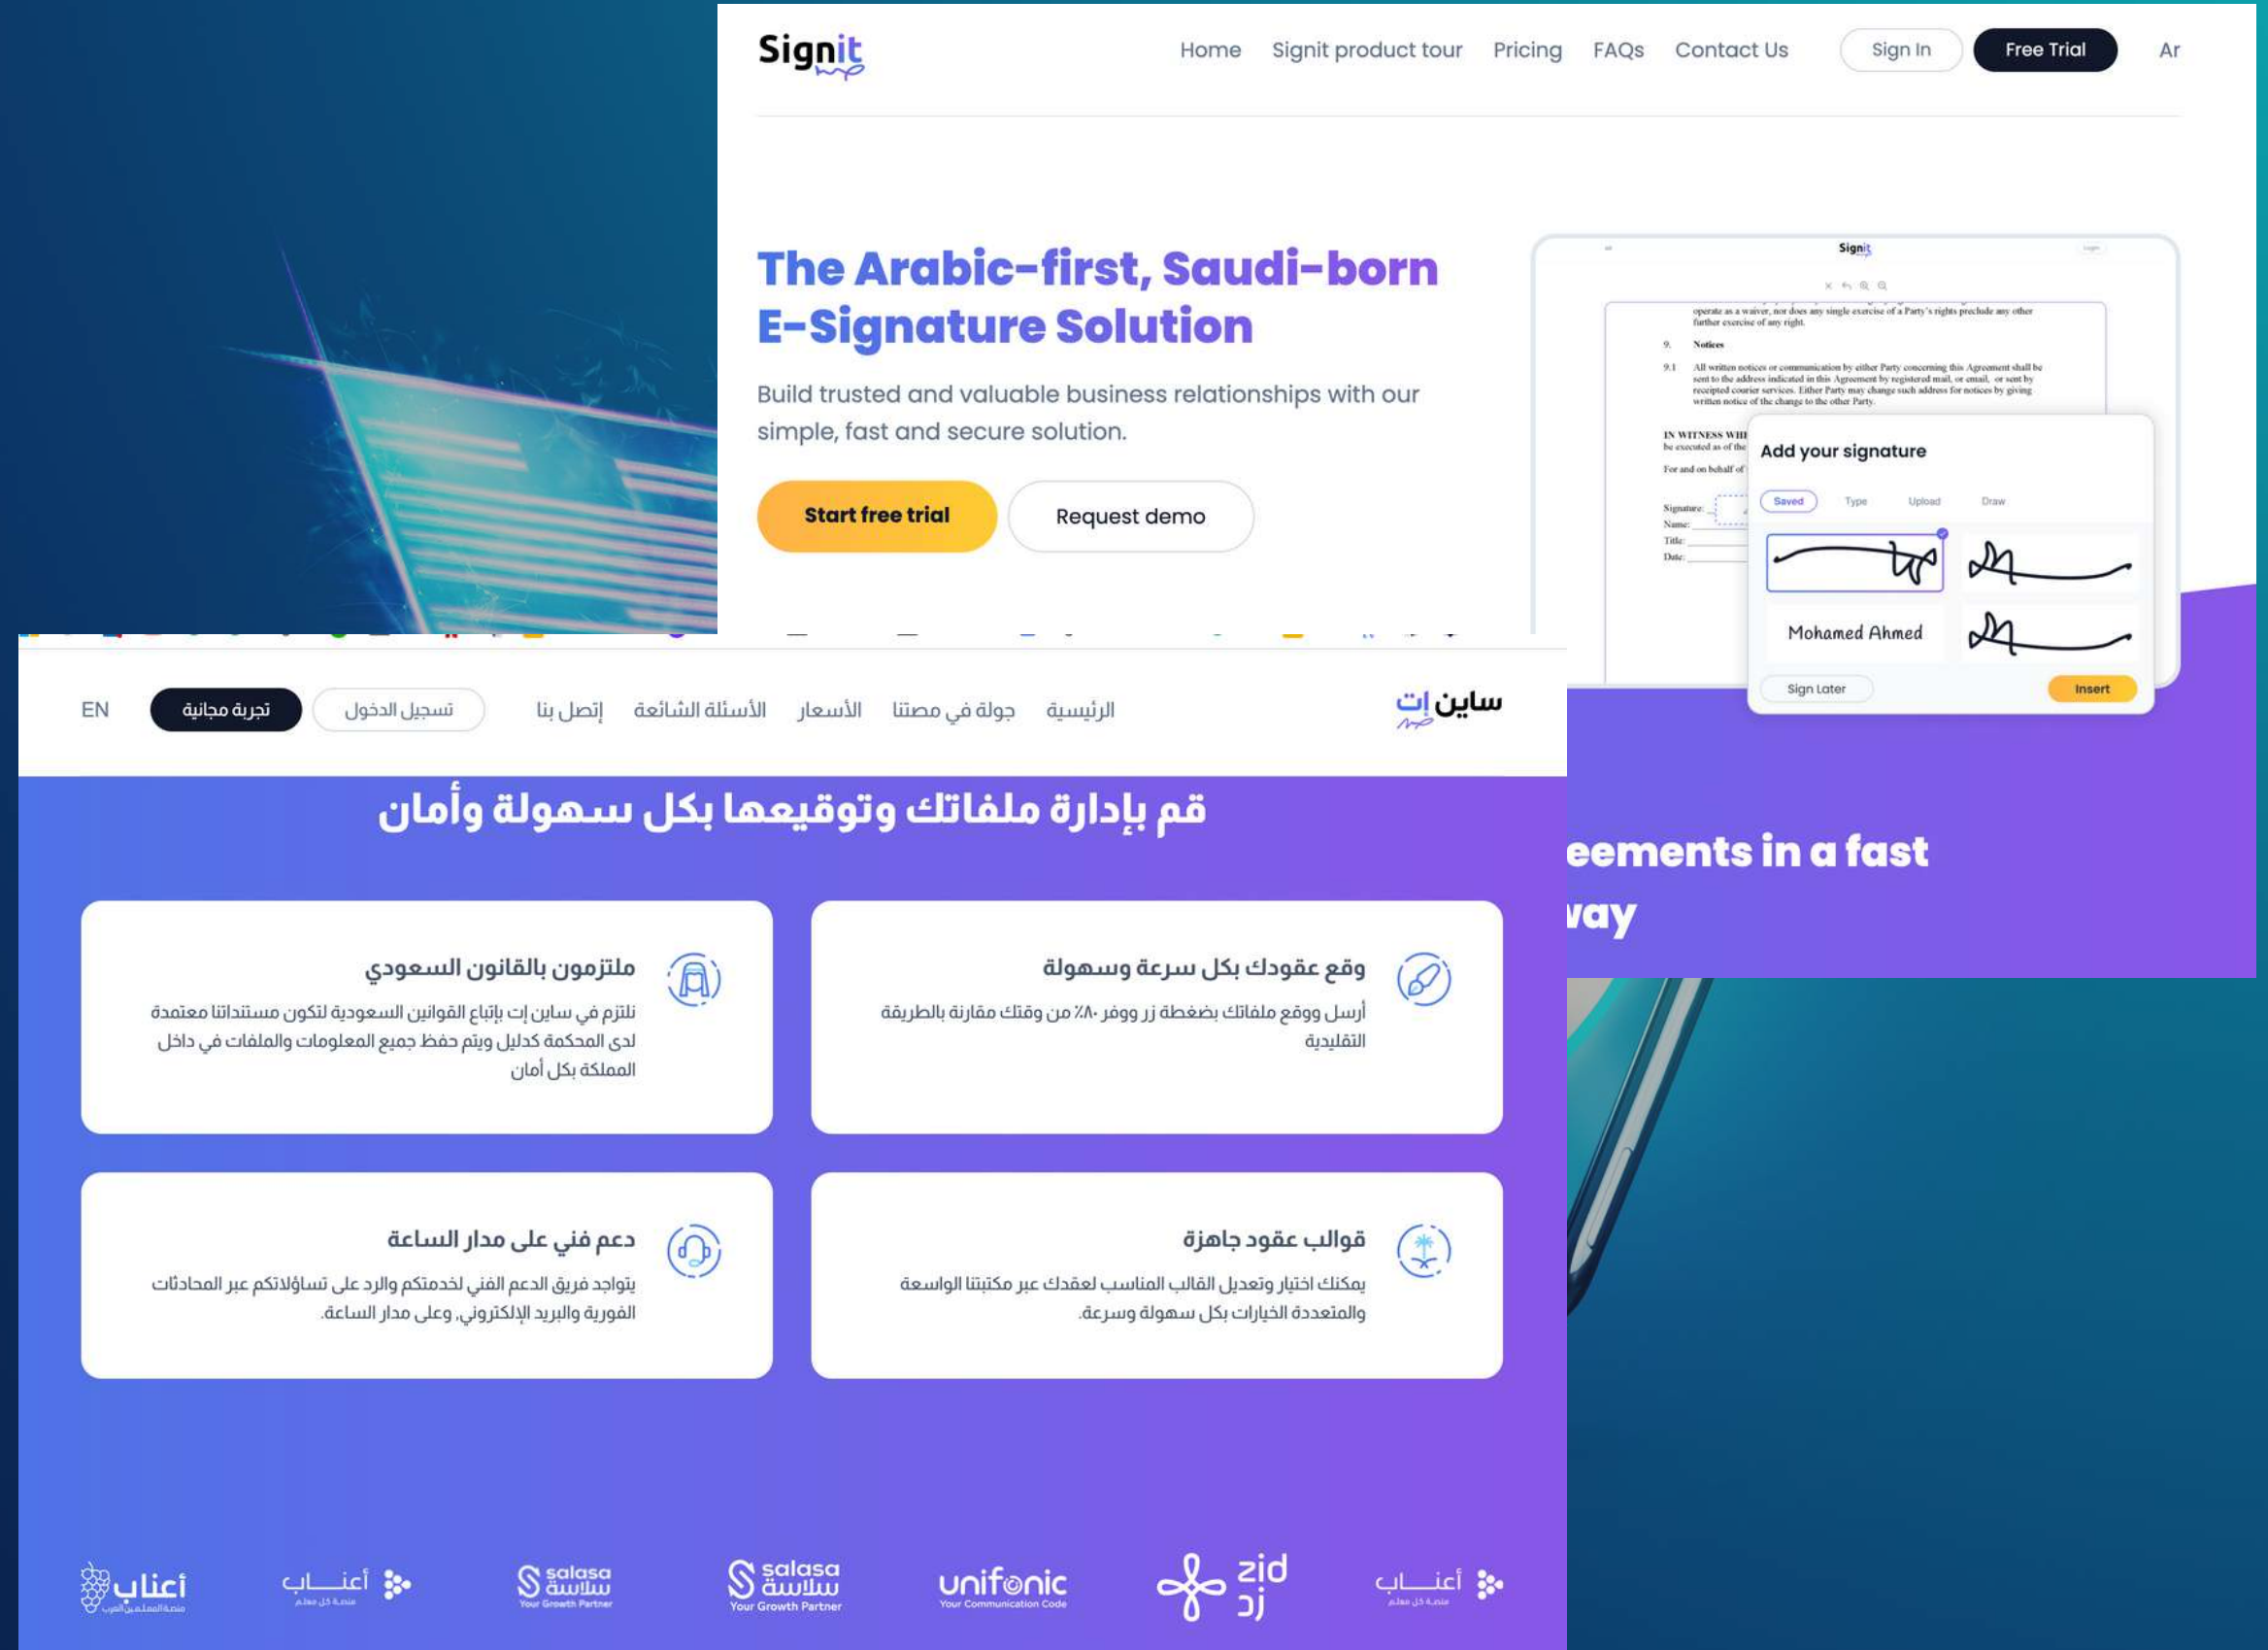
Signit

Home Signit product tour Pricing FAQs Contact Us Sign In Free Trial Ar

The Arabic-first, Saudi-born E-Signature Solution

Build trusted and valuable business relationships with our simple, fast and secure solution.

Start free trial Request demo

Signit

operate as a waiver, nor does any single exercise of a Party's rights preclude any other further exercise of any right.

9. Notices

9.1 All written notices or communication by either Party concerning this Agreement shall be sent to the address indicated in this Agreement by registered mail, or email, or sent by receipted courier services. Either Party may change such address for notices by giving written notice of the change to the other Party.

IN WITNESS WH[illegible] be executed as of the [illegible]

For and on behalf of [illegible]

Signature:
Name:
Title:
Date:

Add your signature

Saved Type Upload Draw

Mohamed Ahmed

Sign Later Insert

eements in a fast
vay

ساين إت

الرئيسية جولة في مصتنا الأسعار الأسئلة الشائعة إتصل بنا تسجيل الدخول تجربة مجانية EN

قم بإدارة ملفاتك وتوقيعها بكل سهولة وأمان

وقع عقودك بكل سرعة وسهولة

أرسل ووقع ملفاتك بضغطة زر ووفر ٨٠٪ من وقتك مقارنة بالطريقة التقليدية

ملتزمون بالقانون السعودي

نلتزم في ساين إت بإتباع القوانين السعودية لتكون مستنداتنا معتمدة لدى المحكمة كدليل ويتم حفظ جميع المعلومات والملفات في داخل المملكة بكل أمان

قوالب عقود جاهزة

يمكنك اختيار وتعديل القالب المناسب لعقدك عبر مكتبتنا الواسعة والمتعددة الخيارات بكل سهولة وسرعة.

دعم فني على مدار الساعة

يتواجد فريق الدعم الفني لخدمتكم والرد على تساؤلاتكم عبر المحادثات الفورية والبريد الإلكتروني, وعلى مدار الساعة.

أعناب منصة كل معلم

zid زد

unifonic Your Communication Code

salasa سلاسة Your Growth Partner

salasa سلاسة Your Growth Partner

أعناب منصة كل معلم

أعناب منصة المعلمين العرب